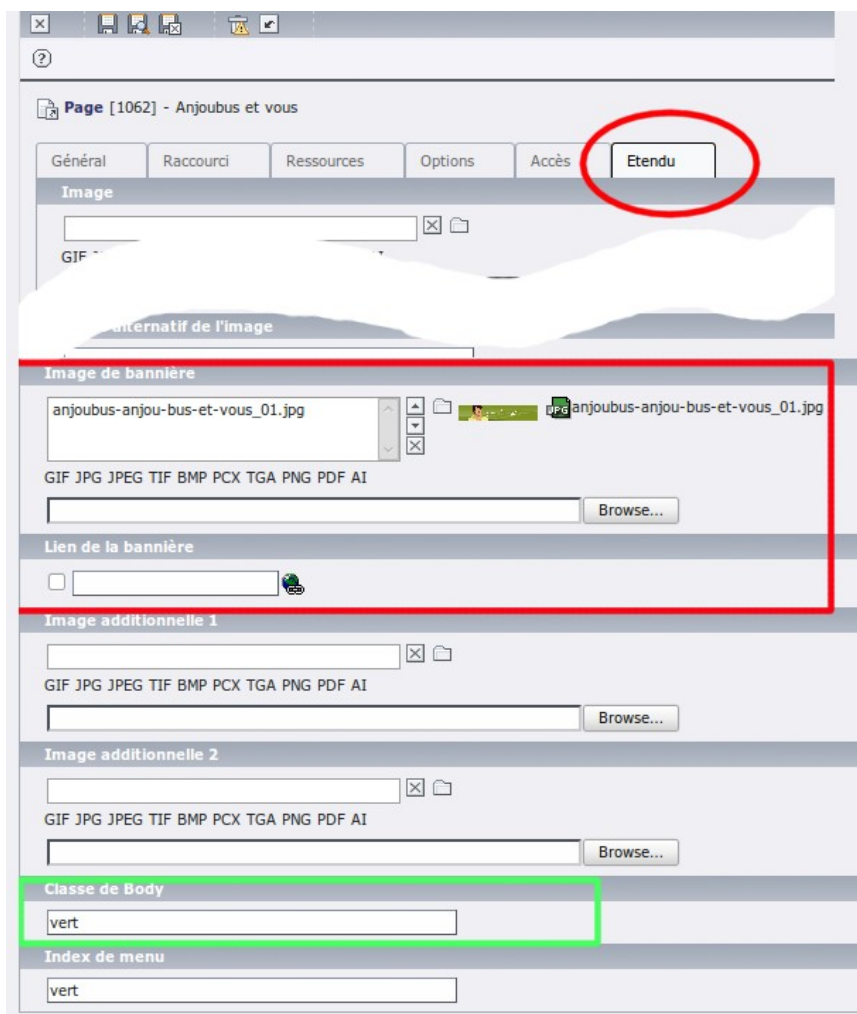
?

Page [1062] - Anjoubus et vous

Général | Raccourci | Ressources | Options | Accès | Etendu

Image

GIF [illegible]

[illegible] alternatif de l'image

Image de bannière

anjoubus-anjou-bus-et-vous_01.jpg

anjoubus-anjou-bus-et-vous_01.jpg

GIF JPG JPEG TIF BMP PCX TGA PNG PDF AI

Browse...

Lien de la bannière

Image additionnelle 1

GIF JPG JPEG TIF BMP PCX TGA PNG PDF AI

Browse...

Image additionnelle 2

GIF JPG JPEG TIF BMP PCX TGA PNG PDF AI

Browse...

Classe de Body

vert

Index de menu

vert